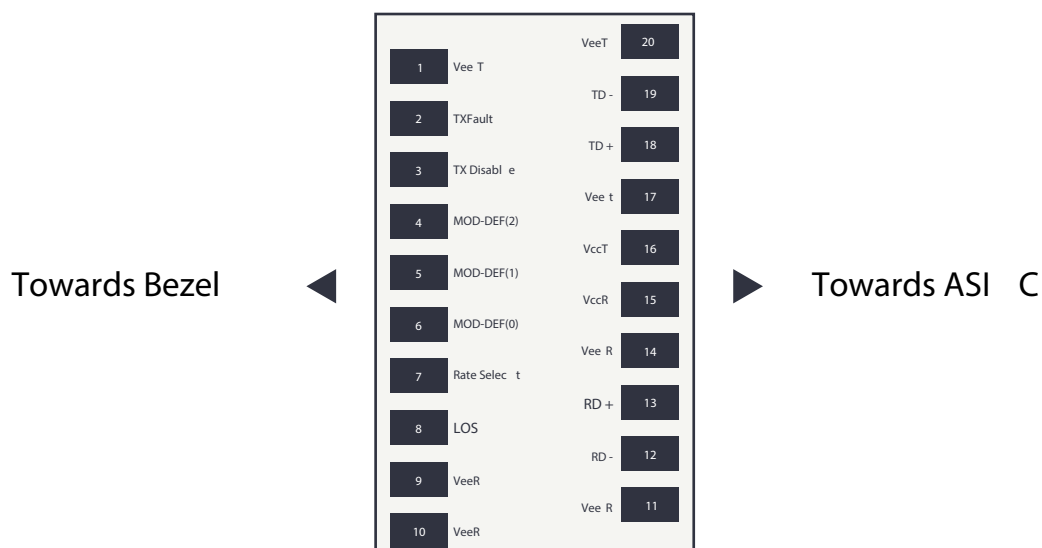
Towards Bezel

VeeT 20
1 Vee T
TD - 19
2 TXFault
TD + 18
3 TX Disabl e
Vee t 17
4 MOD-DEF(2)
VccT 16
5 MOD-DEF(1)
VccR 15
6 MOD-DEF(0)
Vee R 14
7 Rate Selec t
RD + 13
8 LOS
RD - 12
9 VeeR
Vee R 11
10 VeeR

Towards ASI C